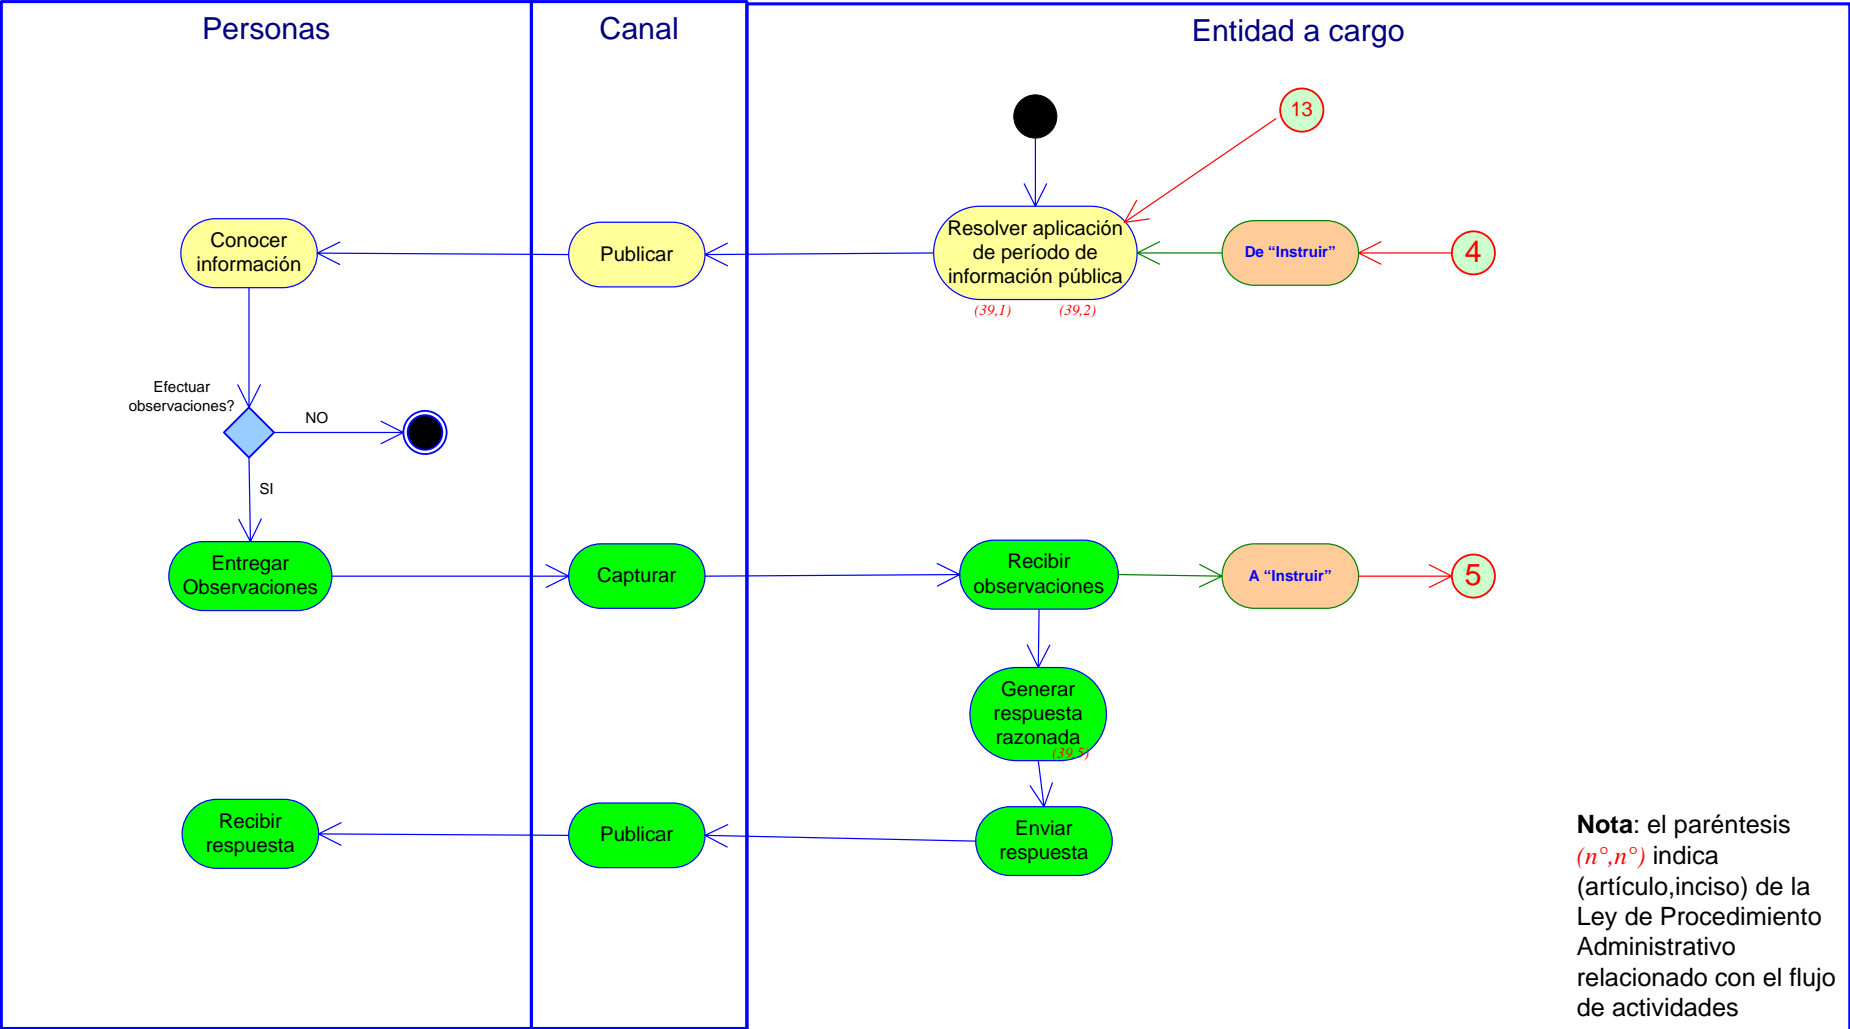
Personas

Canal

Entidad a cargo

13

Resolver aplicación de período de información pública

(39,1) (39,2)

De “Instruir”

4

Publicar

Conocer información

Efectuar observaciones?

NO

SI

Entregar Observaciones

Capturar

Recibir observaciones

A “Instruir”

5

Generar respuesta razonada

(39,5)

Enviar respuesta

Publicar

Recibir respuesta

**Nota**: el paréntesis $(n°,n°)$ indica (artículo,inciso) de la Ley de Procedimiento Administrativo relacionado con el flujo de actividades